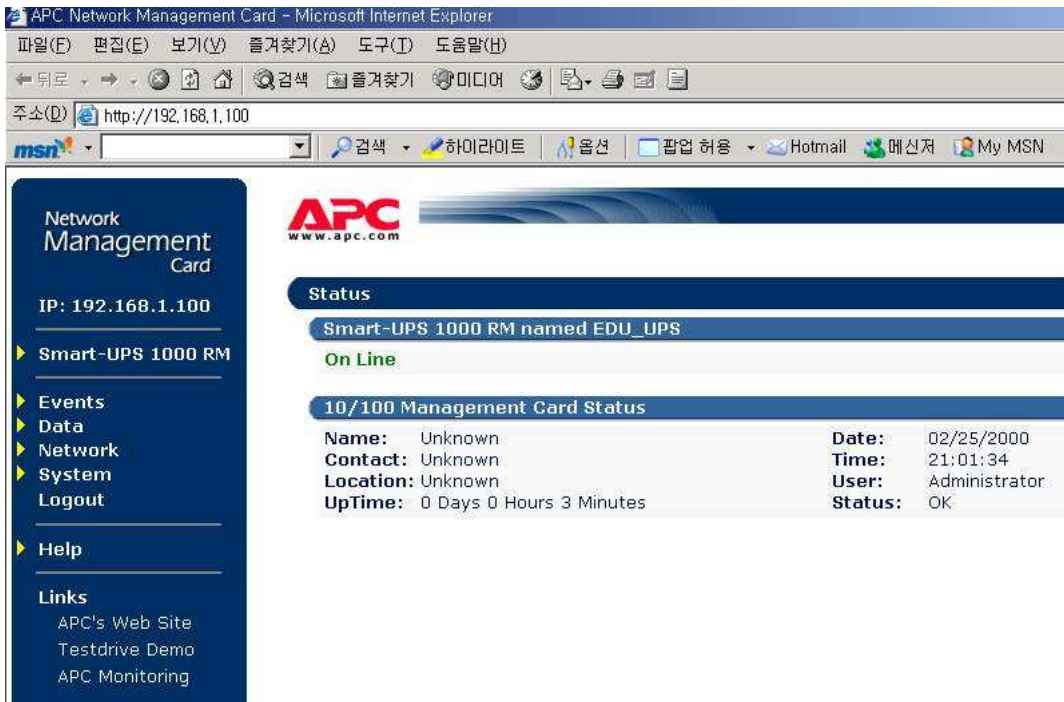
APC Network Management Card - Microsoft Internet Explorer

파일(F) 편집(E) 보기(V) 즐겨찾기(A) 도구(T) 도움말(H)

뒤로 검색 즐겨찾기 미디어

주소(D) http://192.168.1.100

msn 검색 하이라이트 옵션 팝업 허용 Hotmail 메신저 My MSN

Network Management Card

IP: 192.168.1.100

Smart-UPS 1000 RM

Events
Data
Network
System
Logout

Help

Links
APC's Web Site
Testdrive Demo
APC Monitoring

APC
www.apc.com

Status

Smart-UPS 1000 RM named EDU_UPS

On Line

10/100 Management Card Status

| Name: | Unknown | Date: | 02/25/2000 |
|---|---|---|---|
| Contact: | Unknown | Time: | 21:01:34 |
| Location: | Unknown | User: | Administrator |
| UpTime: | 0 Days 0 Hours 3 Minutes | Status: | OK |